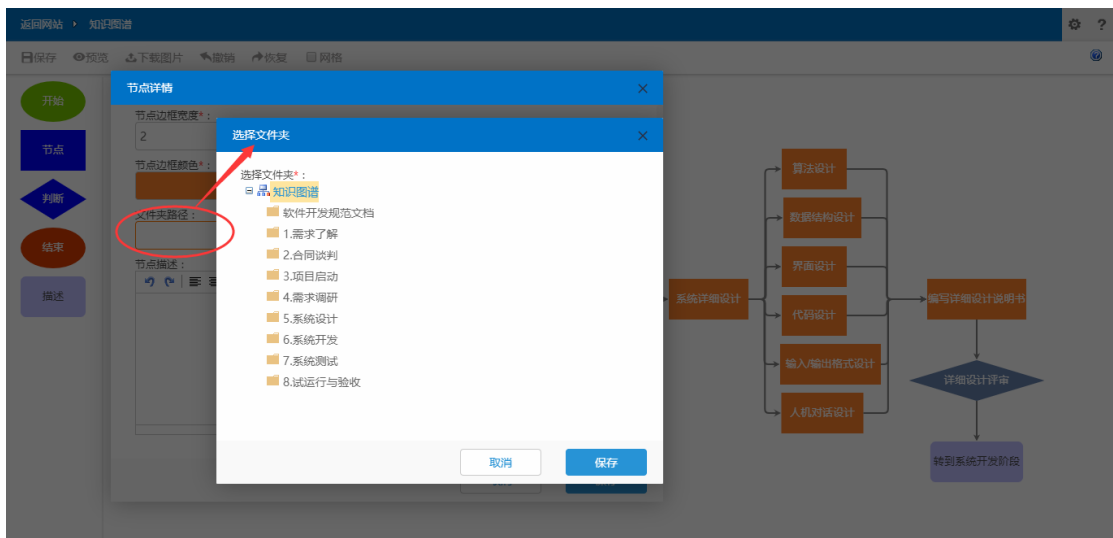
返回网站 › 知识图谱

保存 预览 下载图片 撤销 恢复 网格

开始
节点
判断
结束
描述

节点详情
节点边框宽度*：
2
节点边框颜色*：
文件夹路径：
节点描述：

选择文件夹
选择文件夹*：
知识图谱
软件开发规范文档
1.需求了解
2.合同谈判
3.项目启动
4.需求调研
5.系统设计
6.系统开发
7.系统测试
8.试运行与验收

取消
保存

算法设计
数据结构设计
界面设计
代码设计
输入/输出格式设计
人机对话设计
系统详细设计
编写详细设计说明书
详细设计评审
转到系统开发阶段